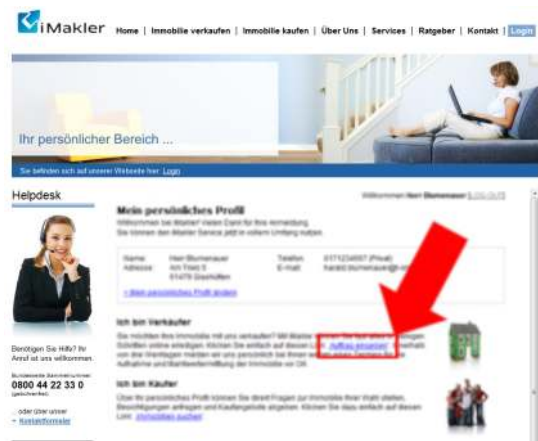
iMakler Home | Immobilie verkaufen | Immobilie kaufen | Über Uns | Services | Ratgeber | Kontakt | Login

Ihr persönlicher Bereich ...

Sie befinden sich auf unserer Webseite hier: Login

Helpdesk

Willkommen Herr Blumenauer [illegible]

Mein persönliches Profil

Willkommen bei iMakler! Vielen Dank für Ihre Anmeldung. Sie können den iMakler Service jetzt in vollem Umfang nutzen.

Name: Herr Blumenauer
Adresse: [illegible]
Telefon: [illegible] (Privat)
E-mail: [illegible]

» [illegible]

Ich bin Verkäufer

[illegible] Auftrag erteilen! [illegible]

Benötigen Sie Hilfe? Ihr Anruf ist uns willkommen.

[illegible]

0800 44 22 33 0

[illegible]

... oder über unser
» Kontaktformular

Ich bin Käufer

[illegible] Immobilie suchen!